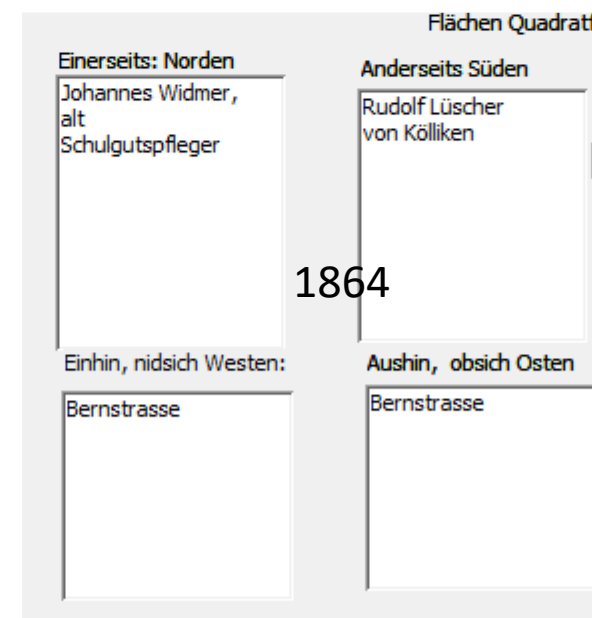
Flächen Quadrat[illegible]

Einerseits: Norden

Johannes Widmer, alt Schulgutspfleger

Anderseits Süden

Rudolf Lüscher von Kölliken

1864

Einhin, nidsich Westen:

Bernstrasse

Aushin, obsich Osten

Bernstrasse